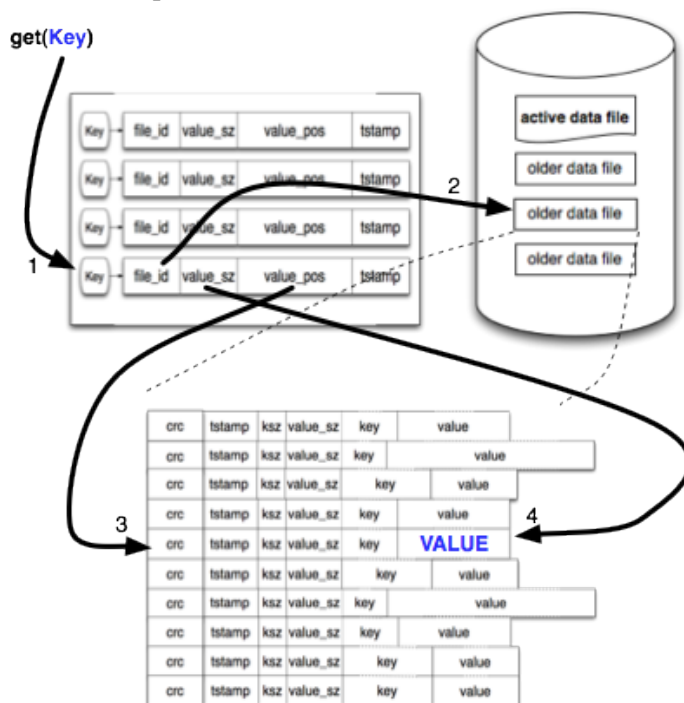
get(Key)

| Key | file_id | value_sz | value_pos | tstamp |
|---|---|---|---|---|
| Key | file_id | value_sz | value_pos | tstamp |
| Key | file_id | value_sz | value_pos | tstamp |
| Key | file_id | value_sz | value_pos | tstamp |
| Key | file_id | value_sz | value_pos | tstamp |

active data file
older data file
older data file
older data file

1
2
3
4

| crc | tstamp | ksz | value_sz | key | value |
|---|---|---|---|---|---|
| crc | tstamp | ksz | value_sz | key | value |
| crc | tstamp | ksz | value_sz | key | value |
| crc | tstamp | ksz | value_sz | key | value |
| crc | tstamp | ksz | value_sz | key | value |
| crc | tstamp | ksz | value_sz | key | VALUE |
| crc | tstamp | ksz | value_sz | key | value |
| crc | tstamp | ksz | value_sz | key | value |
| crc | tstamp | ksz | value_sz | key | value |
| crc | tstamp | ksz | value_sz | key | value |
| crc | tstamp | ksz | value_sz | key | value |